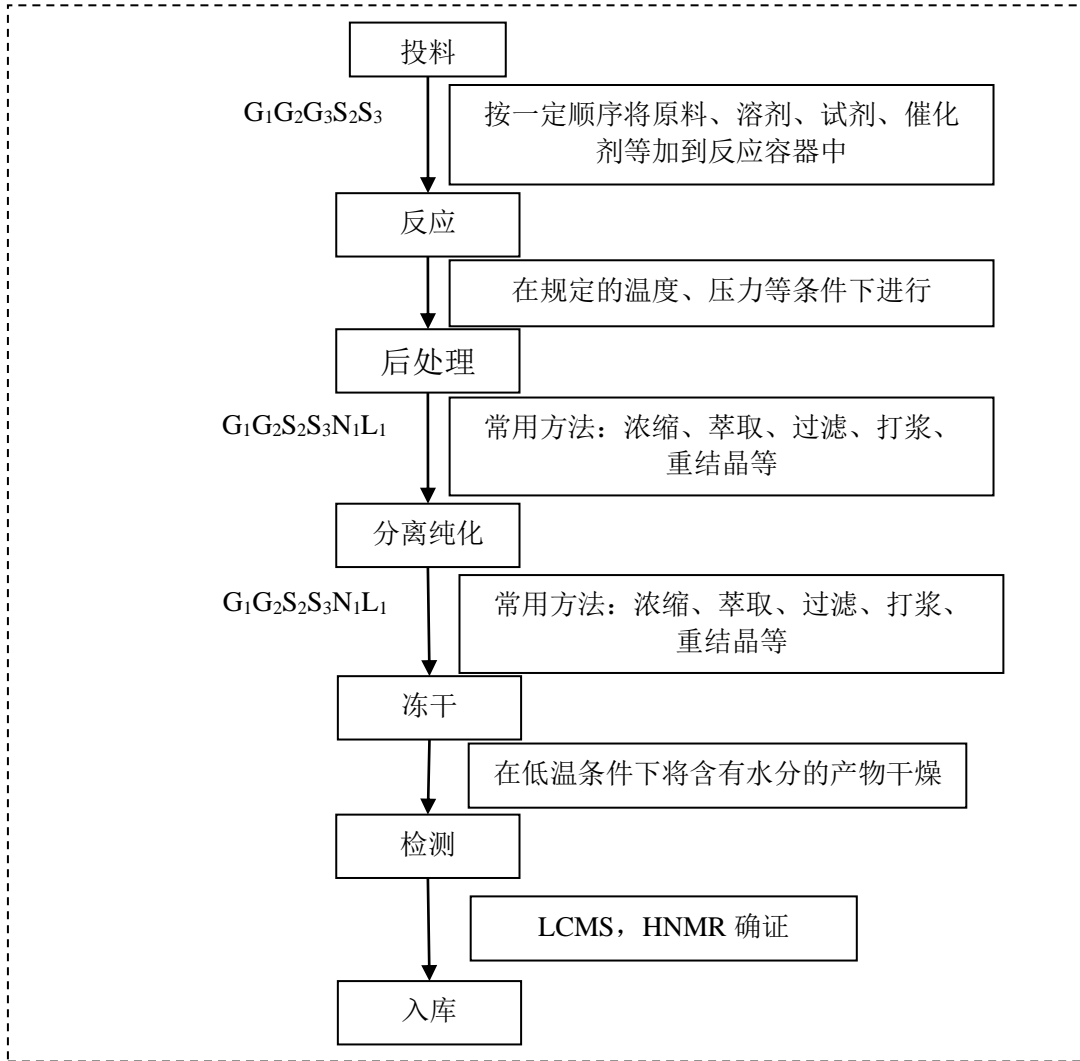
投料

$G_1G_2G_3S_2S_3$

按一定顺序将原料、溶剂、试剂、催化剂等加到反应容器中

反应

在规定的温度、压力等条件下进行

后处理

$G_1G_2S_2S_3N_1L_1$

常用方法：浓缩、萃取、过滤、打浆、重结晶等

分离纯化

$G_1G_2S_2S_3N_1L_1$

常用方法：浓缩、萃取、过滤、打浆、重结晶等

冻干

在低温条件下将含有水分的产物干燥

检测

LCMS，HNMR 确证

入库